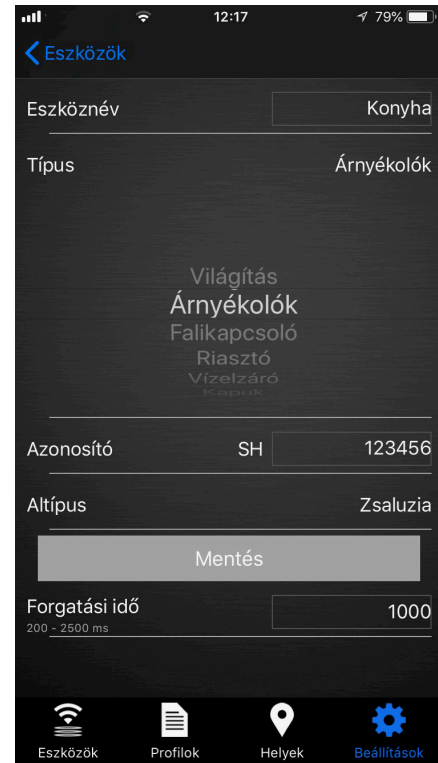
12:17
79%

Eszközök

Eszköznév
Konyha

Típus
Árnyékolók

Világítás
Árnyékolók
Falikapcsoló
Riasztó
Vízelzáró
Kapuk

Azonosító
SH
123456

Altípus
Zsaluzia

Mentés

Forgatási idő
200 - 2500 ms
1000

Eszközök
Profilok
Helyek
Beállítások